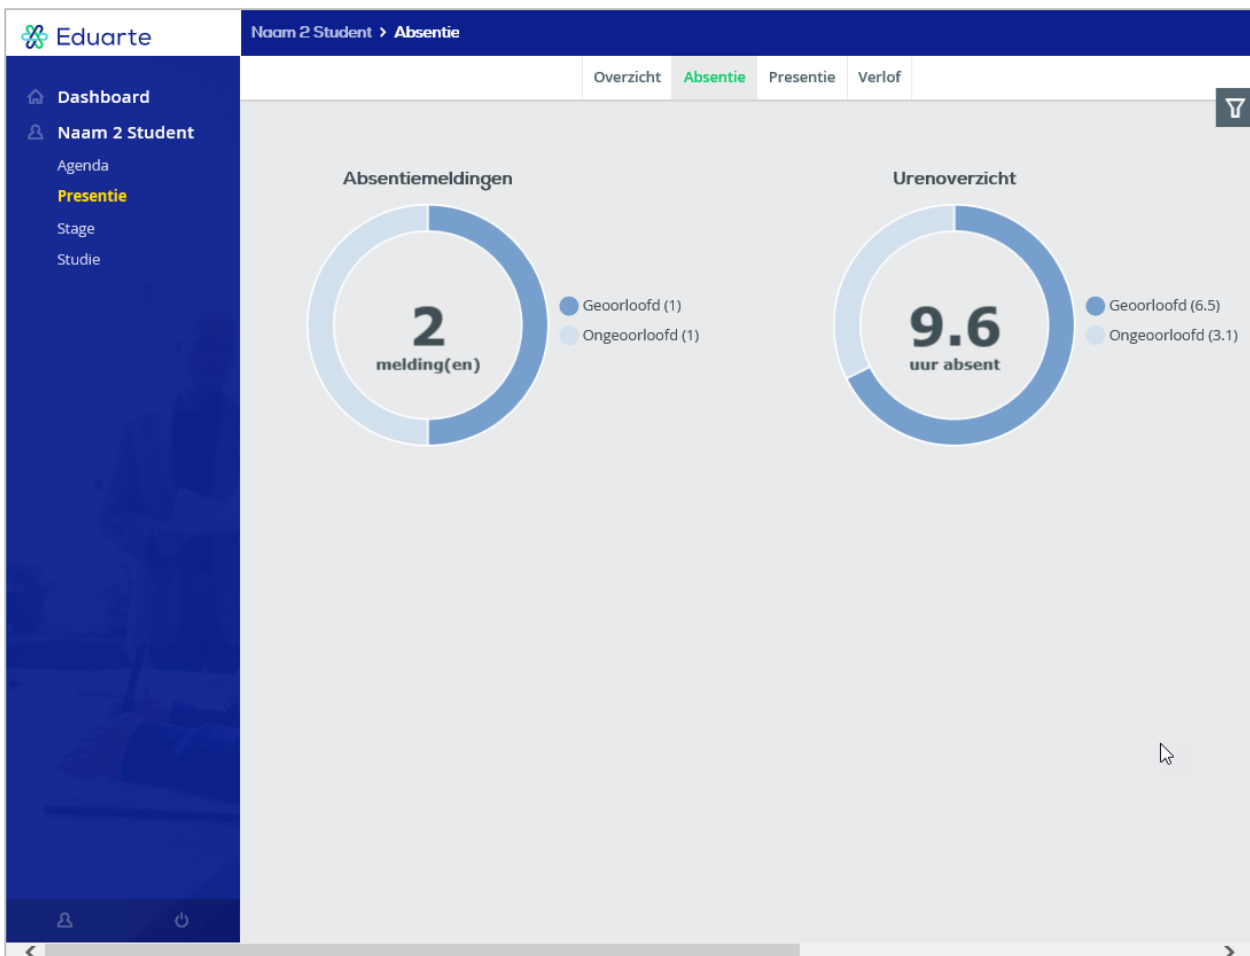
Eduarte

Naam 2 Student > Absentie

Dashboard
Naam 2 Student
Agenda
Presentie
Stage
Studie

Overzicht Absentie Presentie Verlof

Absentiemeldingen

2
melding(en)

Geoorloofd (1)
Ongeoorloofd (1)

Urenoverzicht

9.6
uur absent

Geoorloofd (6.5)
Ongeoorloofd (3.1)